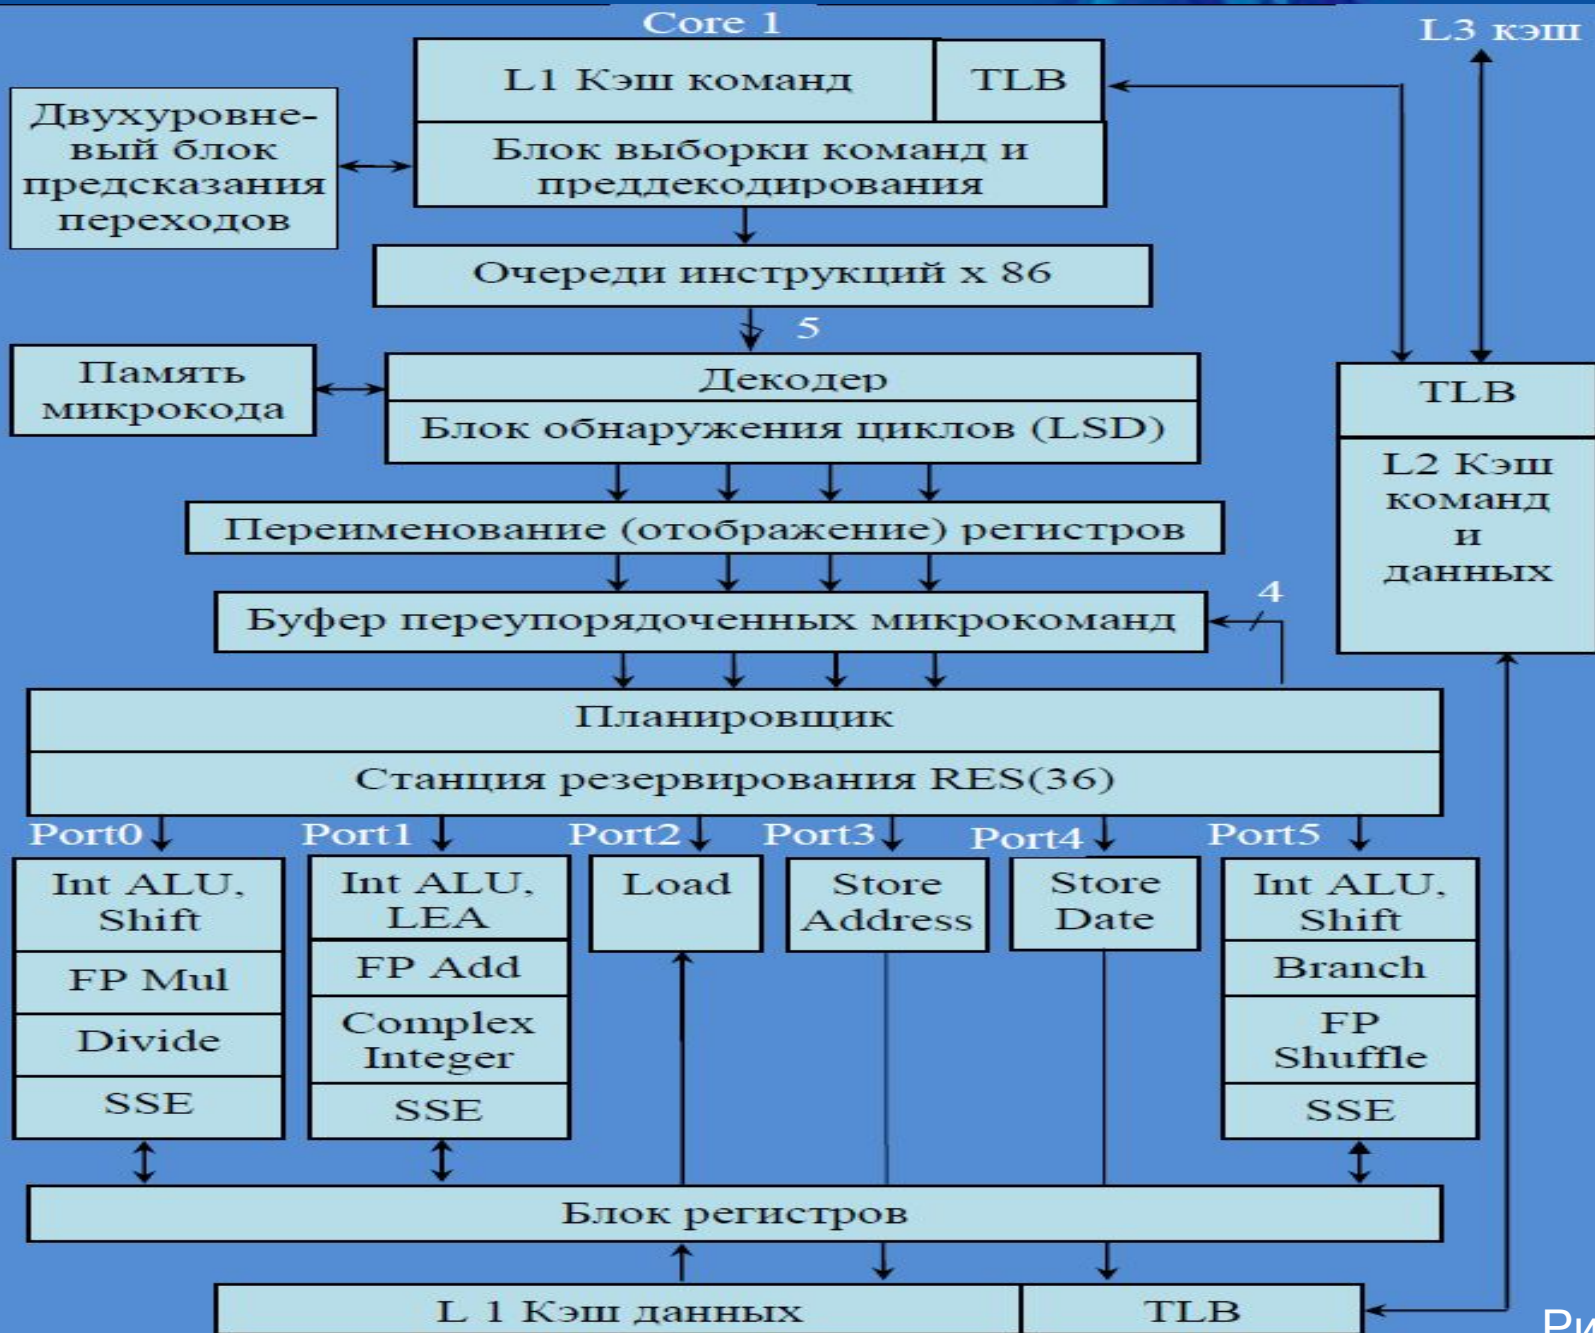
Core 1

L3 кэш

L1 Кэш команд

TLB

Двухуровневый блок предсказания переходов

Блок выборки команд и преддекодирования

Очереди инструкций x 86

5

Память микрокода

Декодер

Блок обнаружения циклов (LSD)

TLB

L2 Кэш команд и данных

Переименование (отображение) регистров

Буфер переупорядоченных микрокоманд

4

Планировщик

Станция резервирования RES(36)

Port0

Port1

Port2

Port3

Port4

Port5

Int ALU, Shift

FP Mul

Divide

SSE

Int ALU, LEA

FP Add

Complex Integer

SSE

Load

Store Address

Store Date

Int ALU, Shift

Branch

FP Shuffle

SSE

Блок регистров

L 1 Кэш данных

TLB

Ри